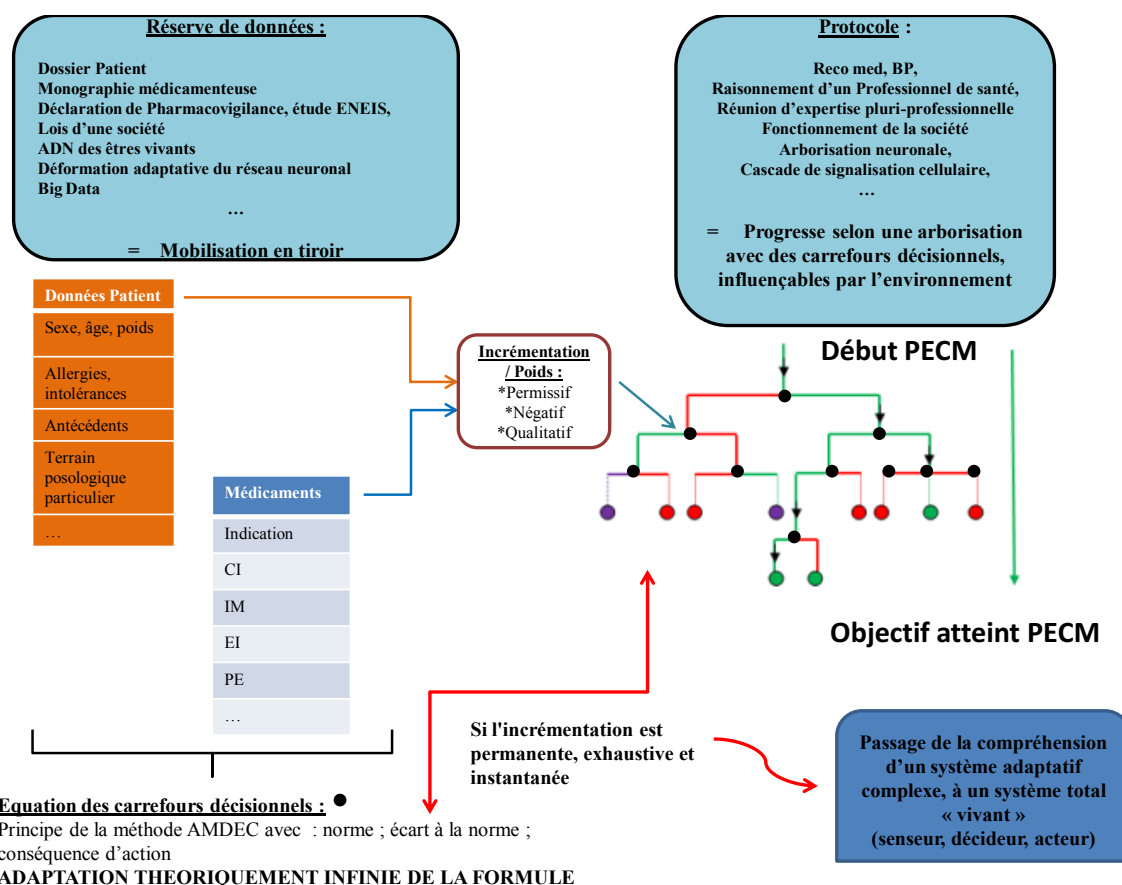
Réserve de données :

Dossier Patient
Monographie médicamenteuse
Déclaration de Pharmacovigilance, étude ENEIS,
Lois d'une société
ADN des êtres vivants
Déformation adaptative du réseau neuronal
Big Data
…

= Mobilisation en tiroir

Protocole :

Reco med, BP,
Raisonnement d'un Professionnel de santé,
Réunion d'expertise pluri-professionnelle
Fonctionnement de la société
Arborisation neuronale,
Cascade de signalisation cellulaire,
…

= Progresse selon une arborisation avec des carrefours décisionnels, influençables par l'environnement

| Données Patient |
|---|
| Sexe, âge, poids |
| Allergies, intolérances |
| Antécédents |
| Terrain posologique particulier |
| … |

Incrémentation / Poids :
*Permissif
*Négatif
*Qualitatif

Début PECM

| Médicaments |
|---|
| Indication |
| CI |
| IM |
| EI |
| PE |
| … |

Objectif atteint PECM

Si l'incrémentation est permanente, exhaustive et instantanée

Passage de la compréhension d'un système adaptatif complexe, à un système total « vivant » (senseur, décideur, acteur)

Equation des carrefours décisionnels :
Principe de la méthode AMDEC avec : norme ; écart à la norme ; conséquence d'action
ADAPTATION THEORIQUEMENT INFINIE DE LA FORMULE